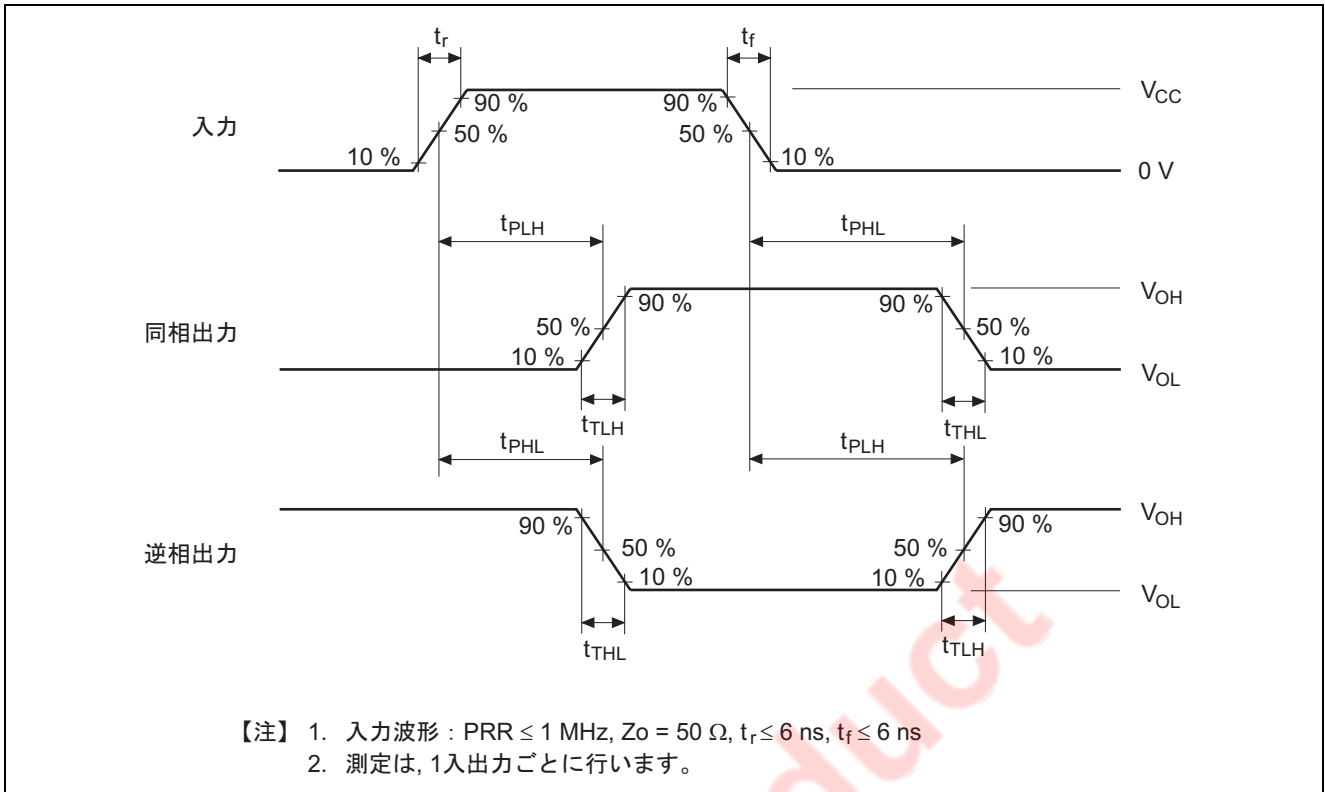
$t_r$ $t_f$

入力

90 % 90 % $V_{CC}$

50 % 50 %

10 % 10 % 0 V

$t_{PLH}$ $t_{PHL}$

90 % 90 % $V_{OH}$

同相出力

50 % 50 %

10 % 10 % $V_{OL}$

$t_{TLH}$ $t_{THL}$

$t_{PHL}$ $t_{PLH}$

90 % 90 % $V_{OH}$

逆相出力

50 % 50 %

10 % 10 % $V_{OL}$

$t_{THL}$ $t_{TLH}$

【注】 1. 入力波形：PRR ≤ 1 MHz, Zo = 50 Ω, $t_r \leq 6$ ns, $t_f \leq 6$ ns
2. 測定は, 1入出力ごとに行います。

duct